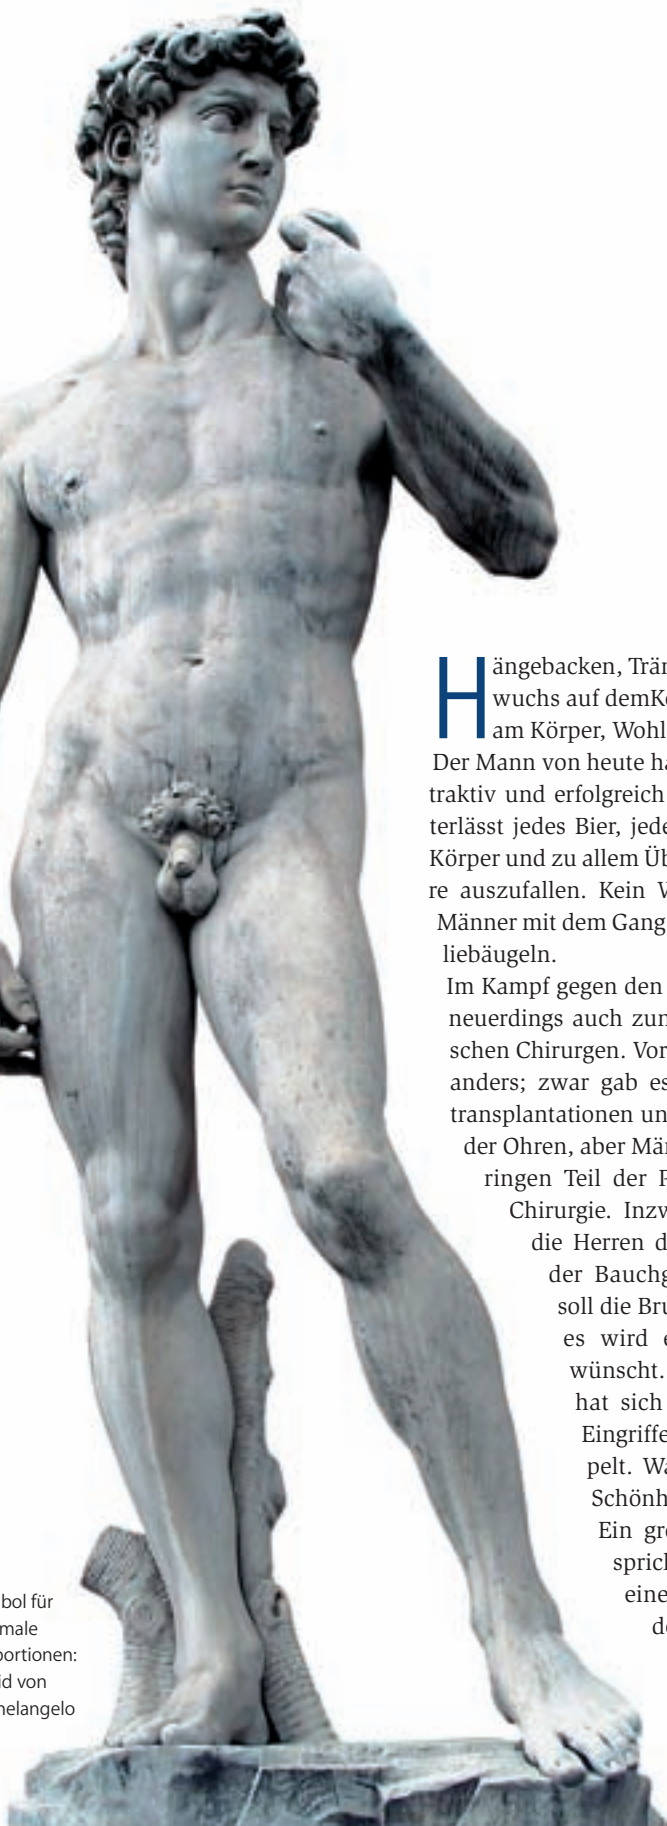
Hängebacken, Trän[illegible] wuchs auf demK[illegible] am Körper, Wohl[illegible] Der Mann von heute ha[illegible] traktiv und erfolgreich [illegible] terlässt jedes Bier, jede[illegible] Körper und zu allem Üb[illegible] re auszufallen. Kein W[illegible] Männer mit dem Gang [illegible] liebäugeln.

Im Kampf gegen den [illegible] neuerdings auch zum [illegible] schen Chirurgen. Vor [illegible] anders; zwar gab es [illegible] transplantationen un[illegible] der Ohren, aber Män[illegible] ringen Teil der P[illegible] Chirurgie. Inzw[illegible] die Herren d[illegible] der Bauchg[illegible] soll die Bru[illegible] es wird e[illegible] wünscht. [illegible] hat sich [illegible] Eingriffe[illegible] pelt. Wa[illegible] Schönh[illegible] Ein gr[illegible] sprich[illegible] eine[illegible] de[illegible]

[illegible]bol für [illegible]male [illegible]portionen: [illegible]id von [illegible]helangelo